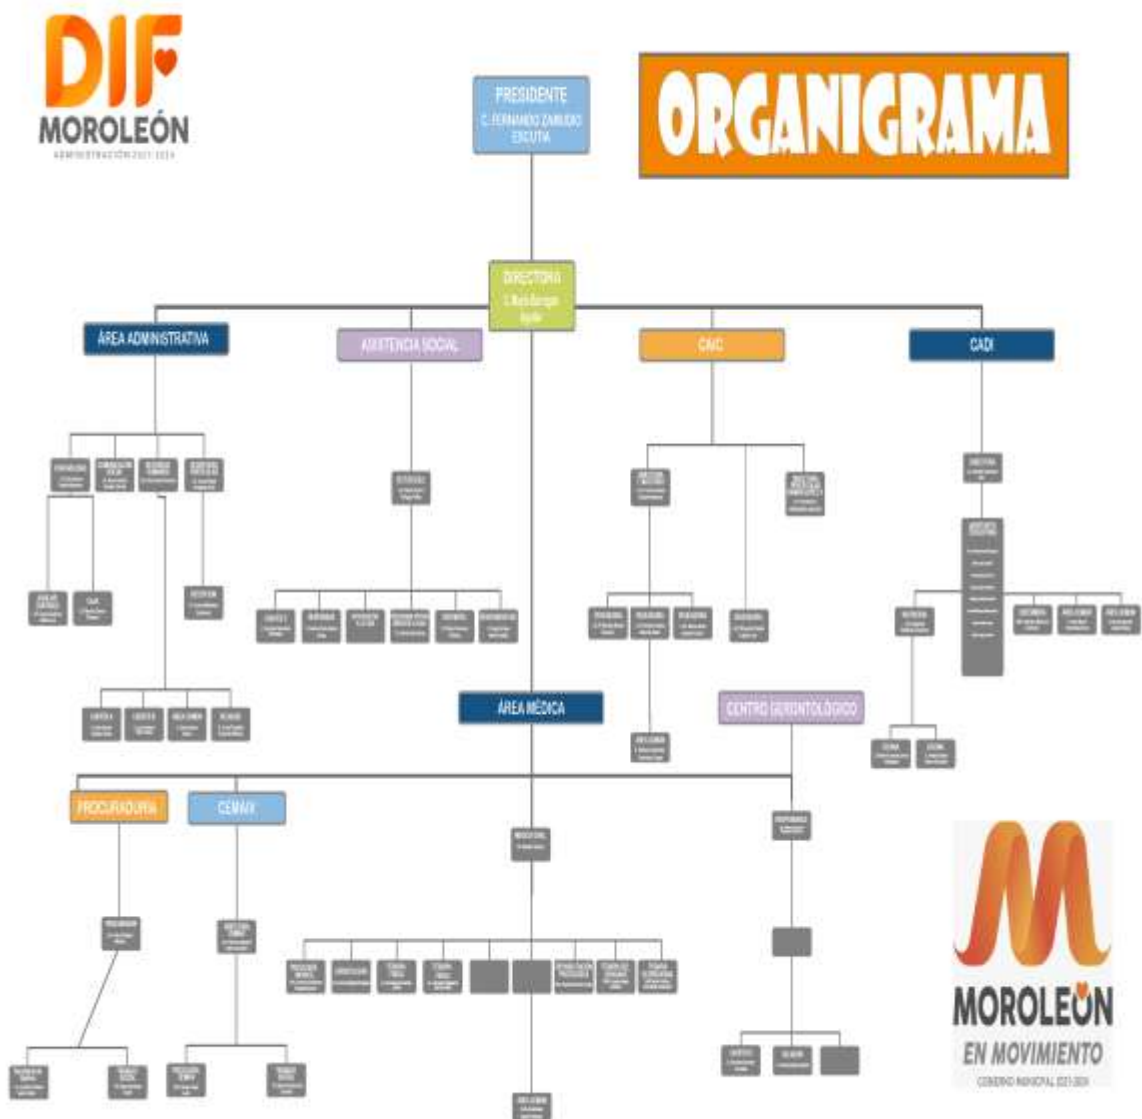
DIF
MOROLEÓN
ADMINISTRACIÓN 2021-2024

ORGANIGRAMA

PRESIDENTE
C. FERNANDO ZAMUDIO ESCUTIA

DIRECTORA
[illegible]

ÁREA ADMINISTRATIVA

ASISTENCIA SOCIAL

CAIC

CADI

ÁREA MÉDICA

CENTRO GERONTOLÓGICO

PROCURADURÍA

CEMAIV

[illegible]

MOROLEÓN
EN MOVIMIENTO
GOBIERNO MUNICIPAL 2021-2024